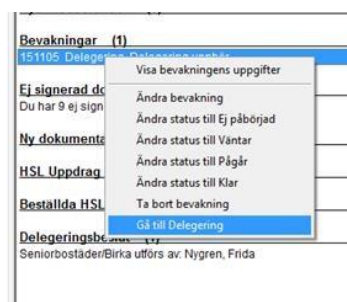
Bevakningar (1)
151105 Delegering Delegering upphör

Ej signerad do
Du har 9 ej sign

Ny dokumenta

HSL Uppdrag

Beställda HSL

Delegeringsbeslut (1)
Seniorbostäder/Birka utförs av: Nygren, Frida

Visa bevakningens uppgifter
Ändra bevakning
Ändra status till Ej påbörjad
Ändra status till Väntar
Ändra status till Pågår
Ändra status till Klar
Ta bort bevakning
Gå till Delegering